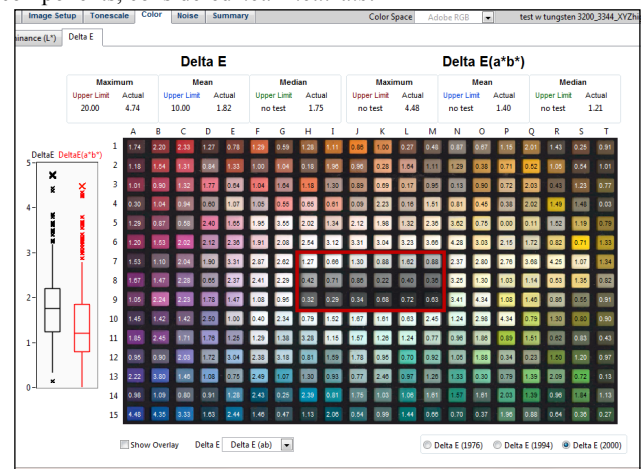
Image Setup | Tonescale | Color | Noise | Summary
Color Space: Adobe RGB
test w tungsten 3200_3344_XYZhi
inance (L*) | Delta E

Delta E

| Maximum | | Mean | | Median |
|---|---|---|---|---|
| Upper Limit | Actual | Upper Limit | Actual | no test |
| 20.00 | 4.74 | 10.00 | 1.82 | 1.75 |

Delta E(a*b*)

| Maximum | | Mean | | Median | |
|---|---|---|---|---|---|
| Upper Limit | Actual | Upper Limit | Actual | Upper Limit | Actual |
| no test | 4.48 | no test | 1.40 | no test | 1.21 |

DeltaE DeltaE(a*b*)
5
4
3
2
1
0

| | A | B | C | D | E | F | G | H | I | J | K | L | M | N | O | P | Q | R | S | T |
|---|---|---|---|---|---|---|---|---|---|---|---|---|---|---|---|---|---|---|---|---|
| 1 | 1.74 | 2.20 | 2.33 | 1.27 | 0.78 | 1.29 | 0.59 | 1.26 | 1.11 | 0.86 | 1.00 | 0.27 | 0.48 | 0.87 | 0.67 | 1.15 | 2.01 | 1.43 | 0.25 | 0.91 |
| 2 | 1.18 | 1.64 | 1.31 | 0.64 | 1.53 | 1.00 | 1.04 | 0.18 | 1.96 | 0.98 | 0.28 | 1.64 | 1.11 | 1.29 | 0.38 | 0.71 | 0.52 | 1.06 | 0.54 | 1.01 |
| 3 | 1.01 | 0.90 | 1.32 | 1.77 | 0.64 | 1.04 | 1.64 | 1.18 | 1.30 | 0.89 | 0.69 | 0.17 | 0.95 | 0.13 | 0.90 | 0.72 | 2.03 | 0.43 | 1.23 | 0.77 |
| 4 | 0.30 | 1.04 | 0.94 | 0.60 | 1.07 | 1.05 | 0.55 | 0.65 | 0.61 | 0.09 | 2.23 | 0.16 | 1.51 | 0.81 | 0.45 | 0.38 | 2.02 | 1.49 | 1.48 | 0.03 |
| 5 | 1.29 | 0.87 | 0.58 | 2.40 | 1.55 | 1.95 | 3.55 | 2.02 | 1.34 | 2.12 | 1.98 | 1.32 | 2.36 | 3.62 | 0.75 | 0.00 | 0.11 | 1.52 | 1.19 | 0.79 |
| 6 | 0.95 | 0.61 | 2.02 | 2.12 | 2.36 | 1.91 | 2.08 | 2.54 | 3.12 | 3.31 | 3.04 | 3.23 | 3.66 | 4.28 | 3.03 | 2.15 | 1.72 | 0.82 | 0.71 | 1.33 |
| 7 | 1.53 | 1.10 | 2.04 | 1.90 | 3.31 | 2.87 | 2.62 | 1.27 | 0.66 | 1.30 | 0.88 | 1.62 | 0.88 | 2.37 | 2.80 | 2.76 | 3.68 | 4.25 | 1.07 | 1.34 |
| 8 | 1.67 | 1.47 | 2.28 | 0.65 | 2.37 | 2.41 | 2.29 | 0.42 | 0.71 | 0.85 | 0.22 | 0.40 | 0.36 | 3.25 | 1.30 | 1.03 | 1.14 | 0.53 | 1.35 | 0.82 |
| 9 | 0.05 | 1.24 | 2.23 | 1.78 | 1.47 | 1.08 | 0.95 | 0.32 | 0.29 | 0.34 | 0.68 | 0.72 | 0.63 | 3.41 | 4.34 | 1.08 | 1.46 | 0.88 | 0.55 | 0.91 |
| 10 | 1.45 | 1.42 | 1.42 | 2.50 | 1.00 | 0.40 | 2.34 | 0.79 | 1.52 | 1.67 | 1.61 | 0.63 | 2.45 | 1.24 | 2.98 | 4.34 | 0.79 | 1.30 | 0.80 | 0.90 |
| 11 | 1.85 | 2.45 | 1.71 | 1.76 | 1.29 | 1.35 | 1.38 | 3.28 | 1.15 | 1.57 | 1.26 | 1.24 | 0.77 | 0.96 | 1.96 | 0.89 | 1.51 | 0.62 | 0.83 | 0.43 |
| 12 | 0.90 | 0.90 | 2.03 | 1.72 | 3.04 | 2.38 | 3.18 | 0.61 | 1.59 | 1.78 | 0.95 | 0.70 | 0.92 | 1.05 | 1.88 | 0.34 | 0.23 | 1.50 | 1.20 | 0.97 |
| 13 | 2.22 | 3.80 | 1.46 | 1.08 | 0.75 | 2.49 | 1.07 | 1.30 | 0.93 | 0.77 | 2.46 | 0.97 | 1.26 | 1.33 | 0.30 | 0.79 | 1.39 | 2.09 | 0.72 | 0.13 |
| 14 | 0.98 | 1.09 | 0.80 | 0.91 | 1.28 | 2.43 | 0.25 | 2.39 | 0.81 | 1.75 | 1.03 | 1.08 | 1.61 | 1.67 | 1.61 | 2.03 | 1.39 | 0.96 | 1.04 | 1.13 |
| 15 | 4.48 | 4.35 | 3.33 | 1.63 | 2.44 | 1.46 | 0.47 | 1.13 | 2.06 | 0.54 | 0.99 | 1.44 | 0.66 | 0.70 | 0.37 | 1.96 | 0.88 | 0.64 | 0.36 | 0.27 |

Show Overlay   Delta E   Delta E (ab)
Delta E (1976)   Delta E (1994)   Delta E (2000)